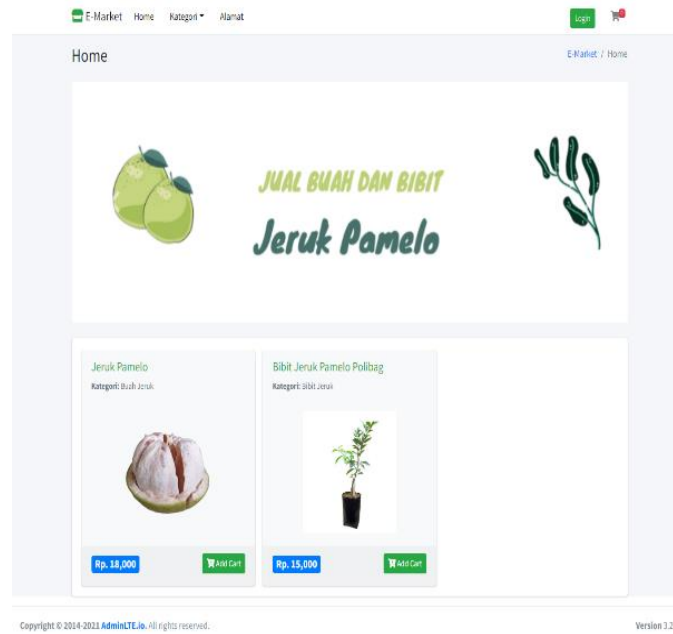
E-Market Home Kategori Alamat

Login

Home

E-Market / Home

JUAL BUAH DAN BIBIT

Jeruk Pamelo

Jeruk Pamelo

Kategori: Buah Jeruk

Rp. 18,000

Add Cart

Bibit Jeruk Pamelo Polibag

Kategori: Bibit Jeruk

Rp. 15,000

Add Cart

Copyright © 2014-2021 AdminLTE.io. All rights reserved.

Version 3.2